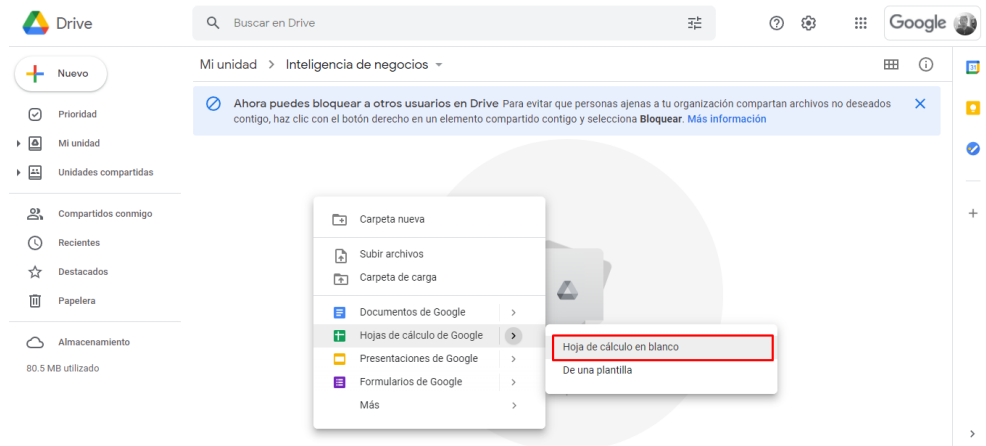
Drive

Buscar en Drive

Google

Nuevo

Prioridad

Mi unidad

Unidades compartidas

Compartidos conmigo

Recientes

Destacados

Papelera

Almacenamiento

80.5 MB utilizado

Mi unidad > Inteligencia de negocios

Ahora puedes bloquear a otros usuarios en Drive Para evitar que personas ajenas a tu organización compartan archivos no deseados contigo, haz clic con el botón derecho en un elemento compartido contigo y selecciona Bloquear. Más información

Carpeta nueva

Subir archivos

Carpeta de carga

Documentos de Google

Hojas de cálculo de Google

Presentaciones de Google

Formularios de Google

Más

Hoja de cálculo en blanco

De una plantilla

31